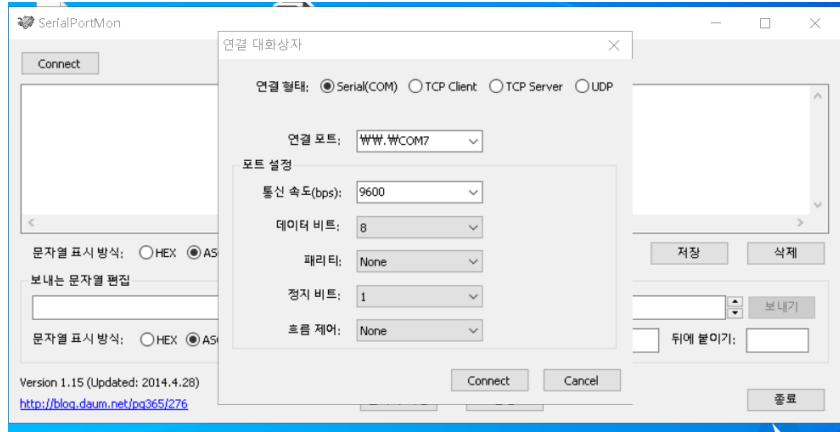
SerialPortMon

Connect

문자열 표시 방식: HEX AS

보내는 문자열 편집

문자열 표시 방식: HEX AS

Version 1.15 (Updated: 2014.4.28)

http://blog.daum.net/pg365/276

저장 삭제

보내기

뒤에 붙이기:

종료

연결 대화상자

연결 형태: Serial(COM) TCP Client TCP Server UDP

연결 포트: ₩₩.₩COM7

포트 설정

통신 속도(bps): 9600

데이터 비트: 8

패리티: None

정지 비트: 1

흐름 제어: None

Connect Cancel